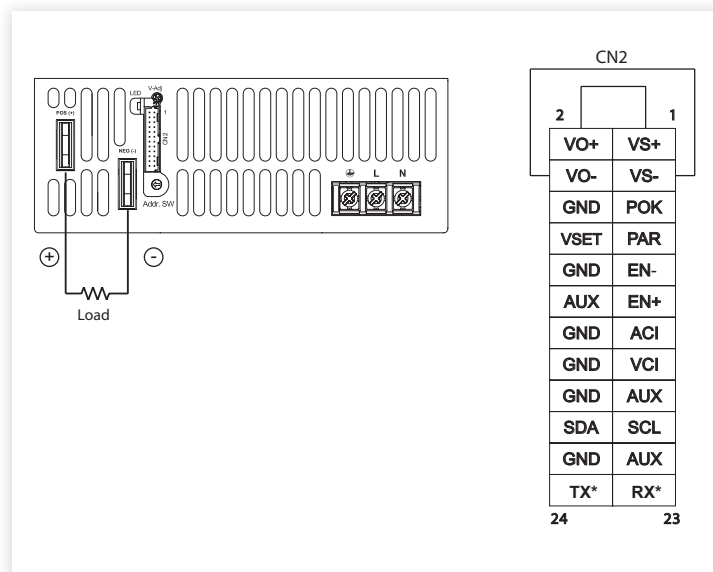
POS (+)
NEG (-)
LED
V-Adj
CN2
Addr. SW
L
N
+
-
Load

CN2
2
1

| VO+ | VS+ |
|---|---|
| VO- | VS- |
| GND | POK |
| VSET | PAR |
| GND | EN- |
| AUX | EN+ |
| GND | ACI |
| GND | VCI |
| GND | AUX |
| SDA | SCL |
| GND | AUX |
| TX* | RX* |

24
23